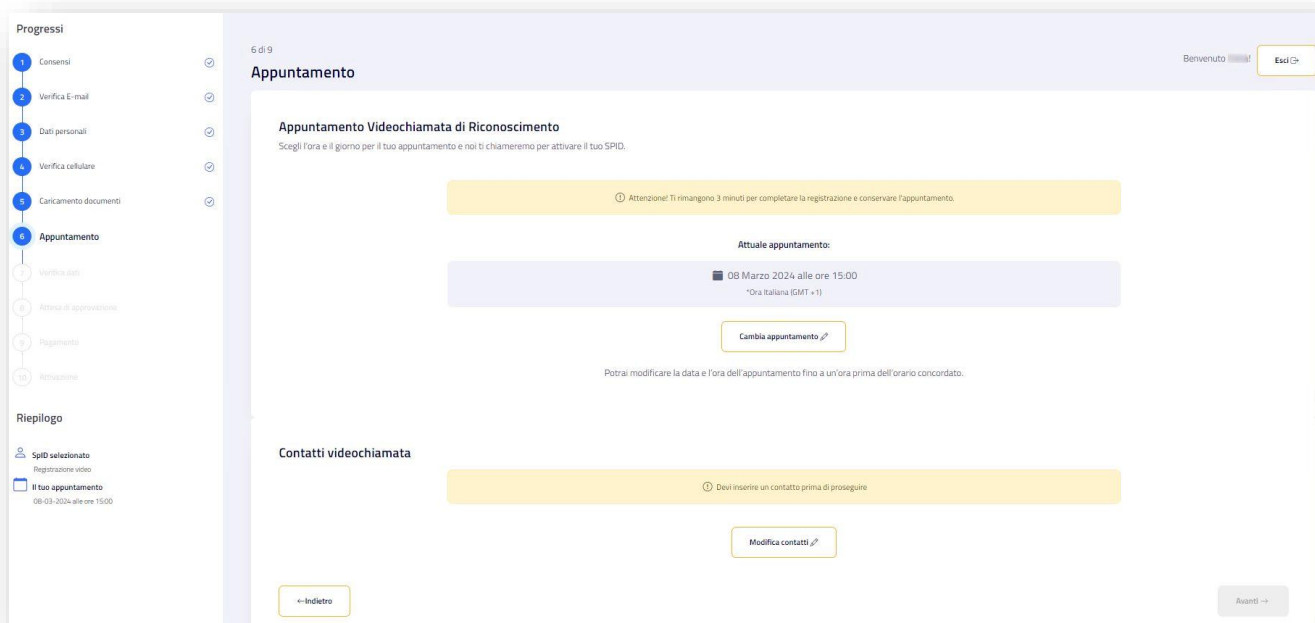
Progressi

1 Consensi

2 Verifica E-mail

3 Dati personali

4 Verifica cellulare

5 Caricamento documenti

6 Appuntamento

7 Verifica dati

8 Attesa di approvazione

9 Pagamento

10 Attivazione

Riepilogo

SpID selezionato
Registrazione video

Il tuo appuntamento
08-03-2024 alle ore 15:00

6 di 9

Appuntamento

Benvenuto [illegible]!

Esci

Appuntamento Videochiamata di Riconoscimento

Scegli l'ora e il giorno per il tuo appuntamento e noi ti chiameremo per attivare il tuo SPID.

Attenzione! Ti rimangono 3 minuti per completare la registrazione e conservare l'appuntamento.

Attuale appuntamento:

08 Marzo 2024 alle ore 15:00
*Ora Italiana (GMT +1)

Cambia appuntamento

Potrai modificare la data e l'ora dell'appuntamento fino a un'ora prima dell'orario concordato.

Contatti videochiamata

Devi inserire un contatto prima di proseguire

Modifica contatti

←Indietro

Avanti →